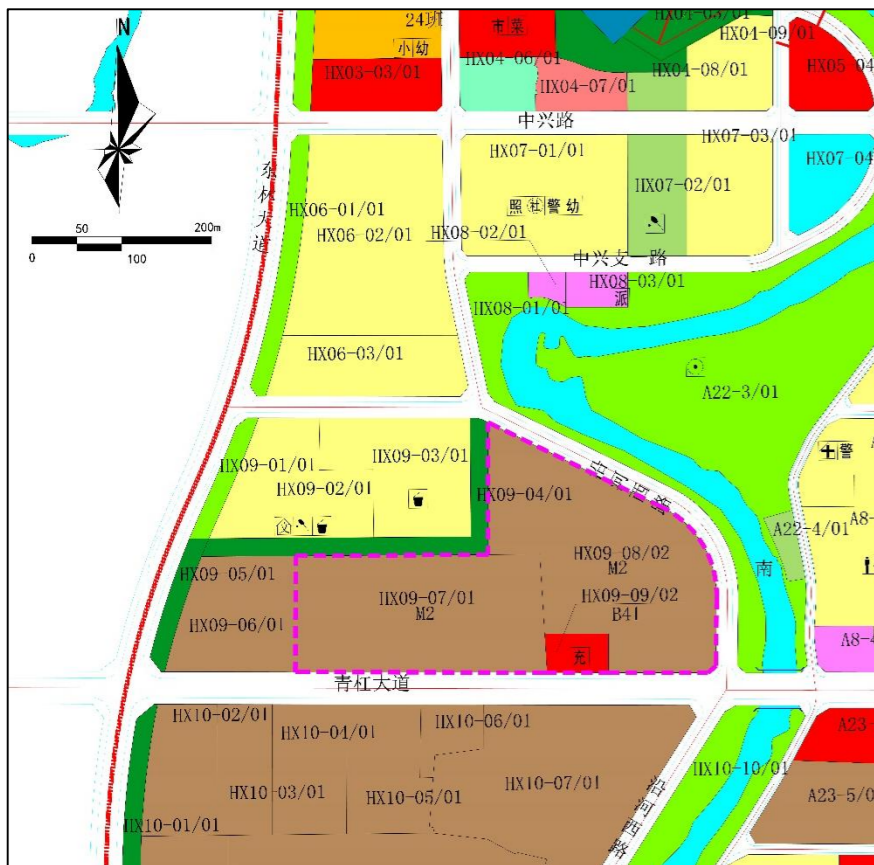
N
50
200m
0
100
24班
小幼
HX03-03/01
市菜
HX04-06/01
HX04-07/01
HX04-03/01
HX04-08/01
HX04-09/01
HX05-04
中兴路
东林大道
HX07-01/01
HX07-03/01
HX07-04
HX07-02/01
照 社 警 幼
HX06-01/01
HX06-02/01
HX08-02/01
中兴支一路
HX08-03/01
派
HX08-01/01
HX06-03/01
A22-3/01
HX09-01/01
HX09-03/01
HX09-02/01
HX09-04/01
中军河道
警
A22-4/01
A8-
HX09-08/02
M2
南
HX09-05/01
HX09-07/01
M2
HX09-09/02
B41
HX09-06/01
充
A8-4
青杠大道
HX10-02/01
HX10-04/01
HX10-06/01
A23
HX10-07/01
HX10-10/01
HX10-03/01
HX10-05/01
A23-5/0
HX10-01/01
沿河西路